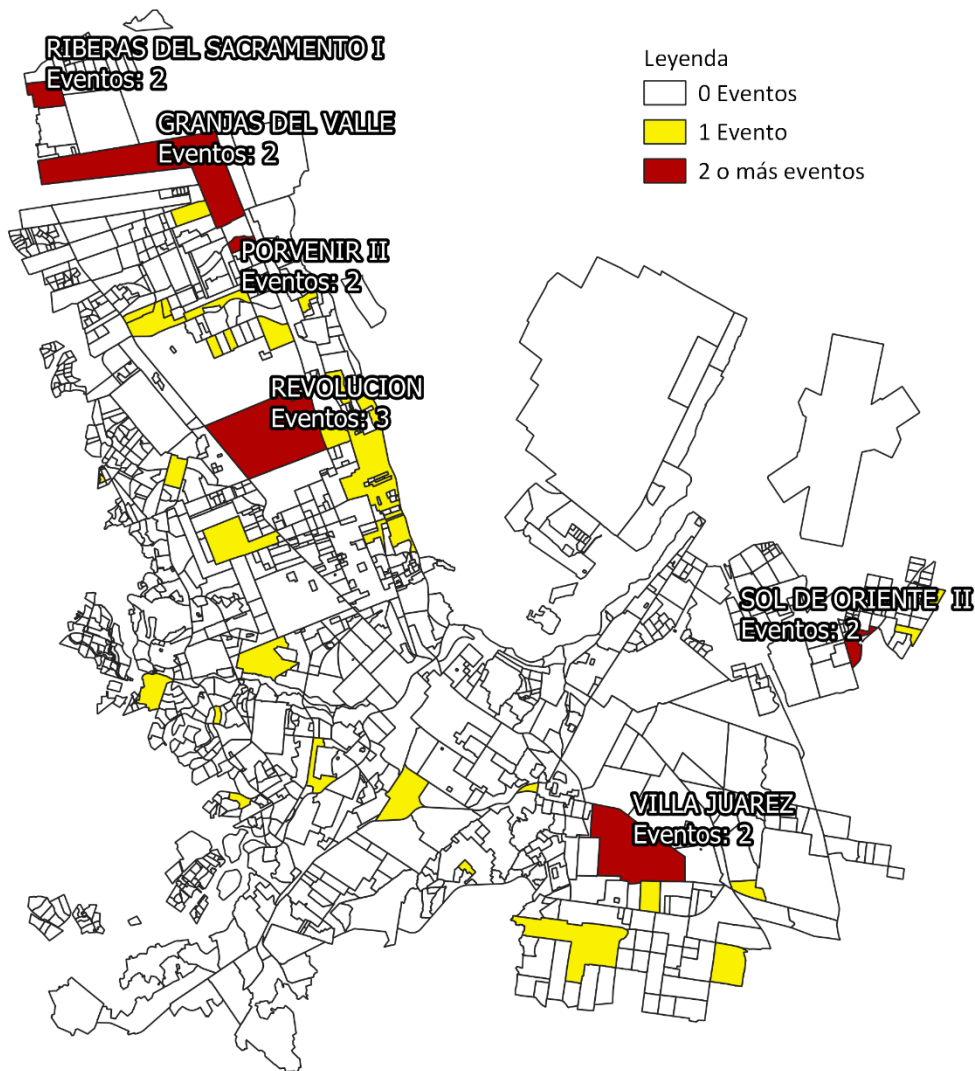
RIBERAS DEL SACRAMENTO I
Eventos: 2

Leyenda
0 Eventos
1 Evento
2 o más eventos

GRANJAS DEL VALLE
Eventos: 2

PORVENIR II
Eventos: 2

REVOLUCION
Eventos: 3

SOL DE ORIENTE II
Eventos: 2

VILLA JUAREZ
Eventos: 2